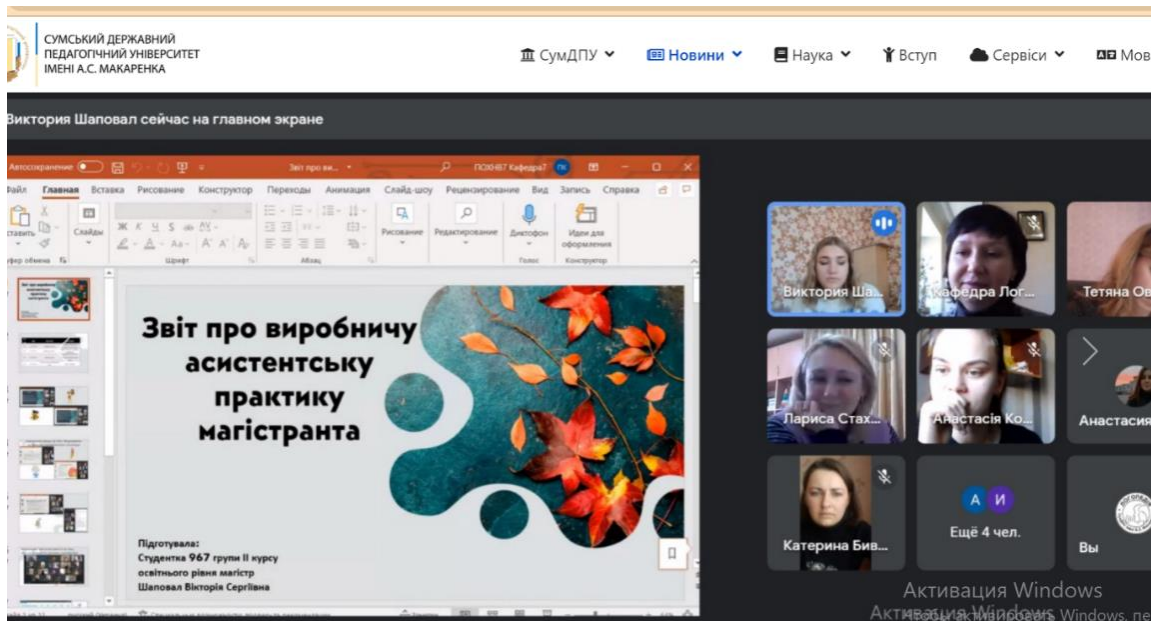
СУМСЬКИЙ ДЕРЖАВНИЙ ПЕДАГОГІЧНИЙ УНІВЕРСИТЕТ ІМЕНІ А.С. МАКАРЕНКА

СумДПУ Новини Наука Вступ Сервіси Мов

Виктория Шаповал сейчас на главном экране

Автосохранение Звіт про ви... ПОХНБ7 Кафедра7

Файл Главная Вставка Рисование Конструктор Переходы Анимация Слайд-шоу Рецензирование Вид Запись Справка

Вставить Слайды Рисование Редактирование Диктофон Идеи для оформления

Буфер обмена Шрифт Абзац Голос Конструктор

Звіт про виробничу асистентську практику магістранта

Підготувала:
Студентка 967 групи ІІ курсу освітнього рівня магістр
Шаповал Вікторія Сергіївна

Виктория Ша... Кафедра Лог... Тетяна Ов...

Лариса Стах... Анастасія Ко... Анастасия

Катерина Бив... Ещё 4 чел. Вы

А И

Активация Windows
Чтобы активировать Windows, пе